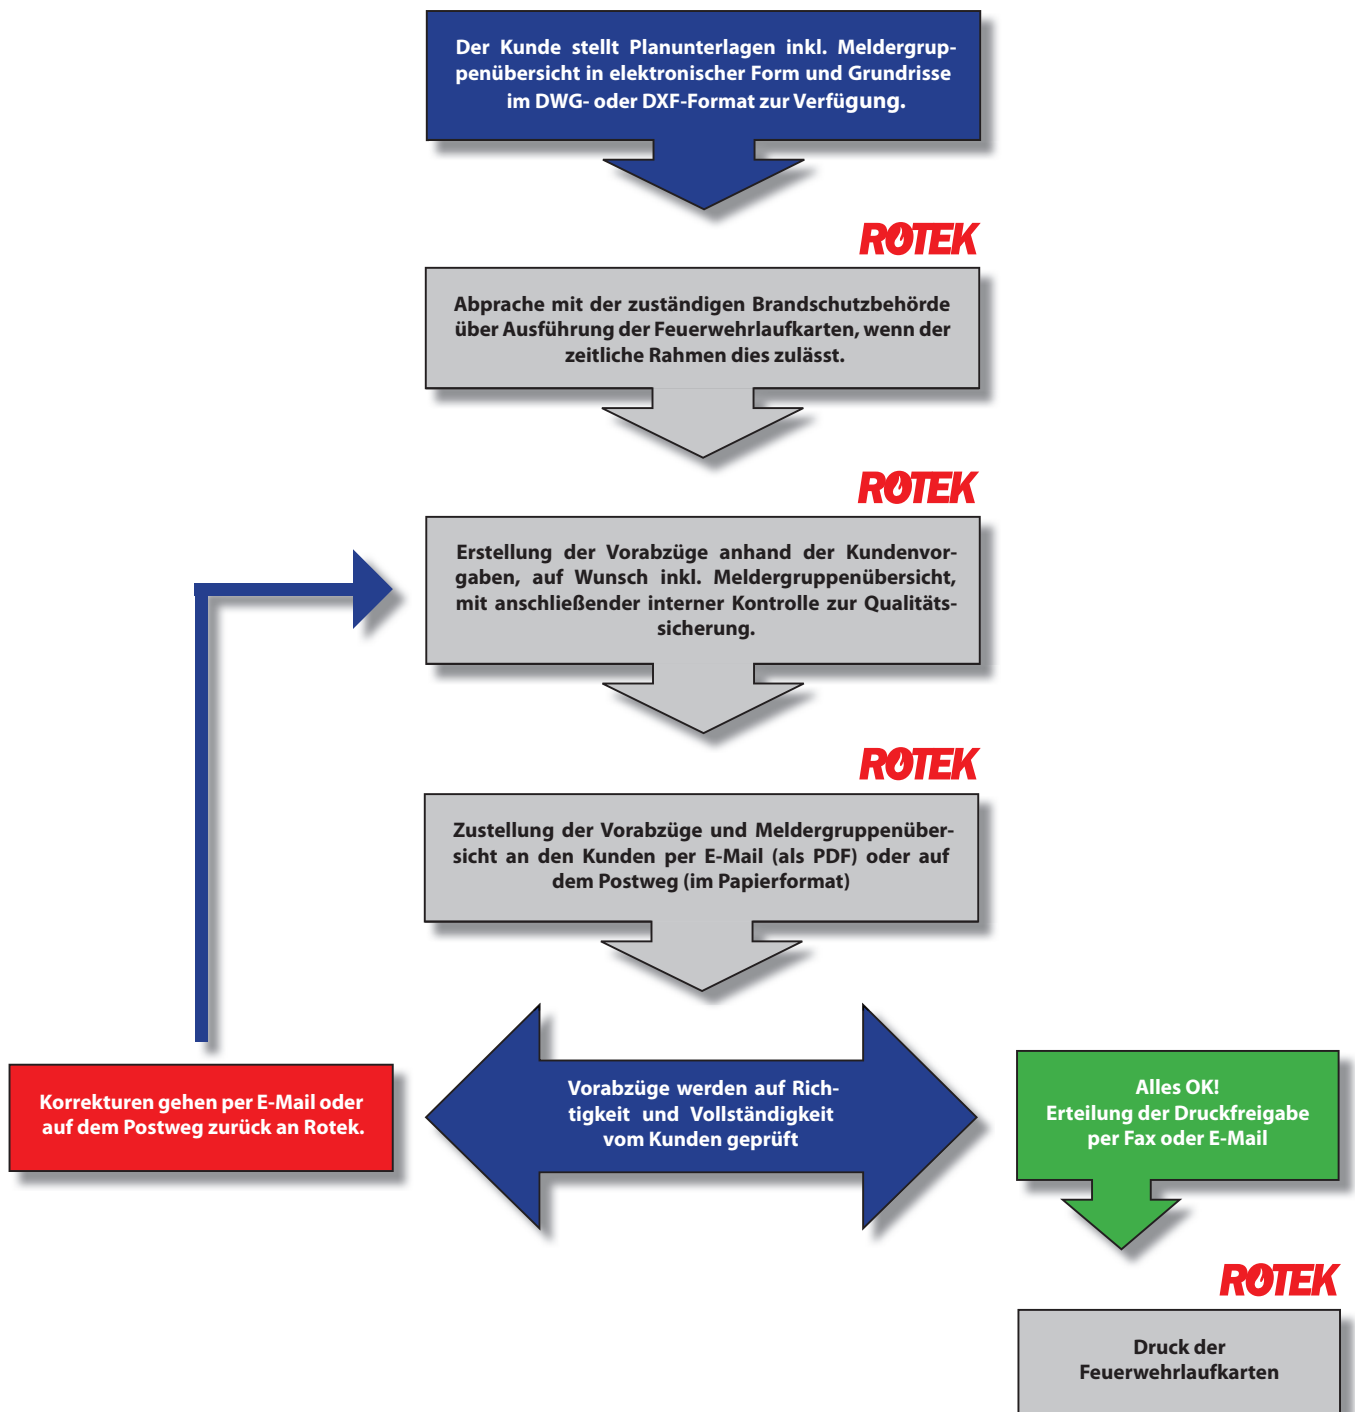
Der Kunde stellt Planunterlagen inkl. Meldergruppenübersicht in elektronischer Form und Grundrisse im DWG- oder DXF-Format zur Verfügung.

ROTEK

Abprache mit der zuständigen Brandschutzbehörde über Ausführung der Feuerwehrlaufkarten, wenn der zeitliche Rahmen dies zulässt.

ROTEK

Erstellung der Vorabzüge anhand der Kundenvorgaben, auf Wunsch inkl. Meldergruppenübersicht, mit anschließender interner Kontrolle zur Qualitätssicherung.

ROTEK

Zustellung der Vorabzüge und Meldergruppenübersicht an den Kunden per E-Mail (als PDF) oder auf dem Postweg (im Papierformat)

Korrekturen gehen per E-Mail oder auf dem Postweg zurück an Rotek.

Vorabzüge werden auf Richtigkeit und Vollständigkeit vom Kunden geprüft

Alles OK!
Erteilung der Druckfreigabe per Fax oder E-Mail

ROTEK

Druck der Feuerwehrlaufkarten